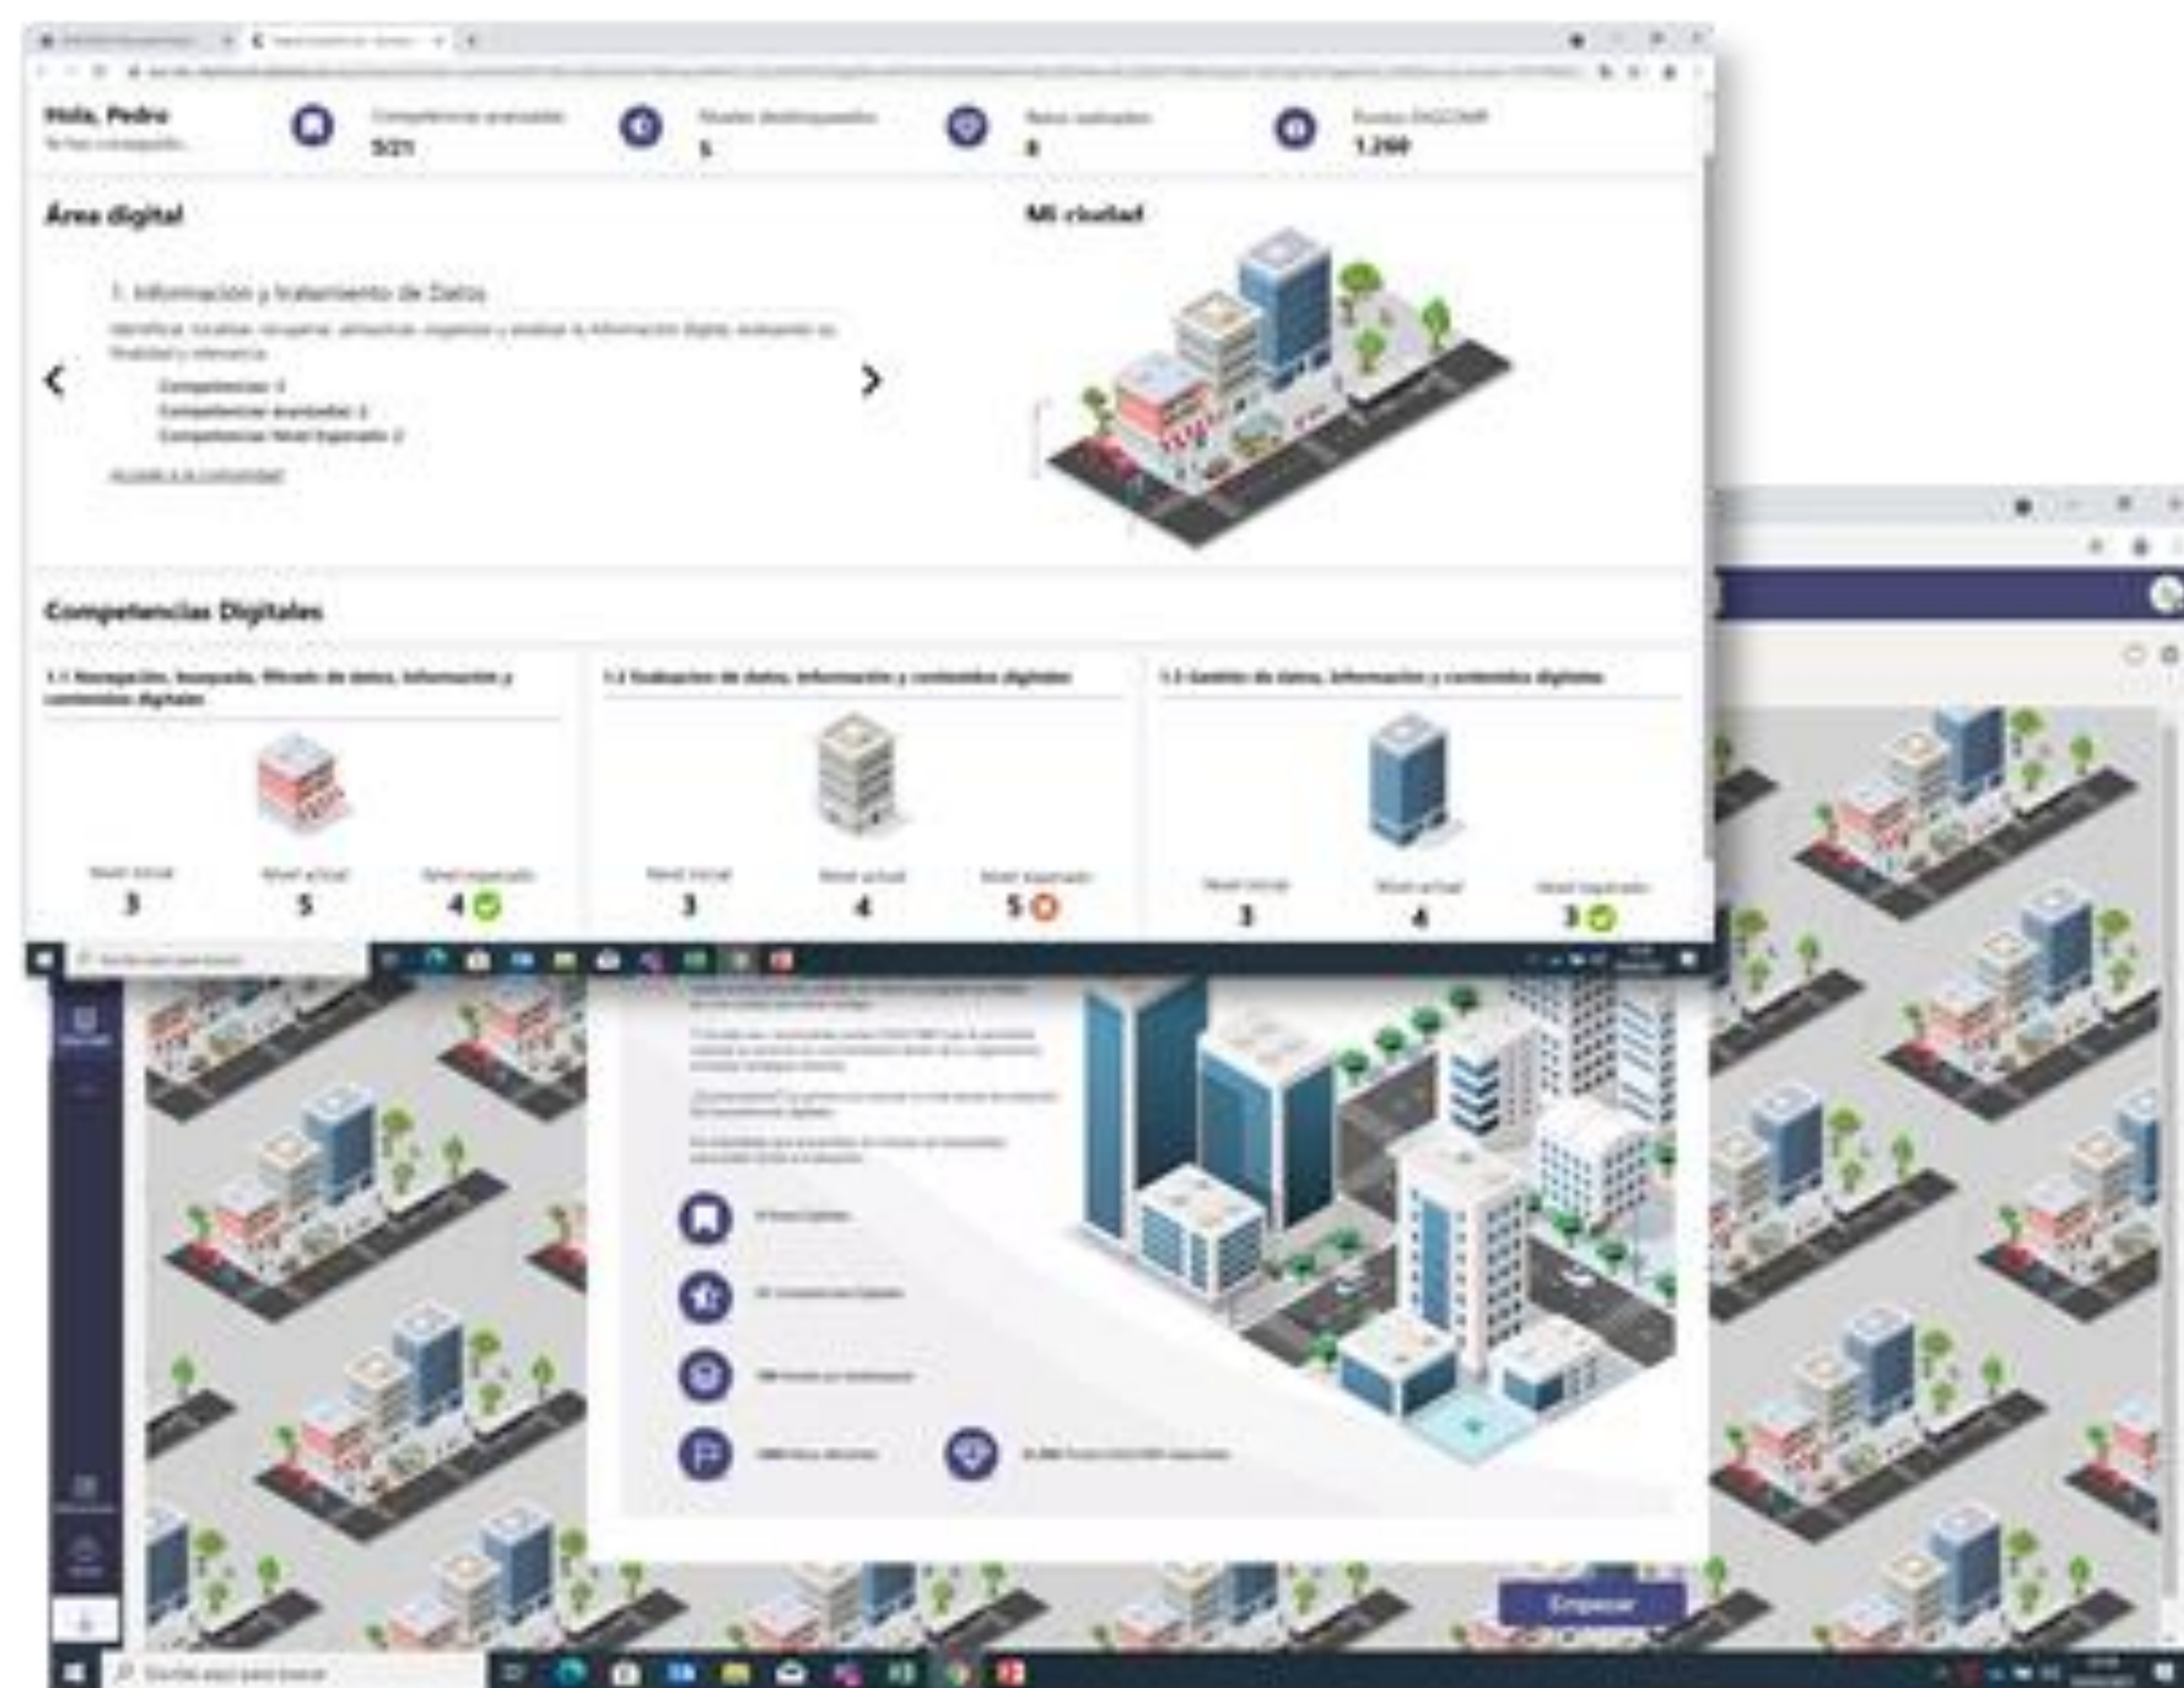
Hola, Pedro

Competencias avanzadas
5/21

Niveles desbloqueados
5

Retos realizados
8

Puntos
1.290

Área digital

1. Información y tratamiento de Datos

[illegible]

Competencias 3
Competencias avanzadas 2
Competencias Nivel Esperado 2

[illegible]

Mi ciudad

Competencias Digitales

1.1 Navegación, búsqueda, filtrado de datos, información y contenidos digitales

Nivel inicial
3
Nivel actual
5
Nivel esperado
4

1.2 Evaluación de datos, información y contenidos digitales

Nivel inicial
3
Nivel actual
4
Nivel esperado
5

1.3 Gestión de datos, información y contenidos digitales

Nivel inicial
3
Nivel actual
4
Nivel esperado
3

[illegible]

Empezar

Escribe aquí para buscar